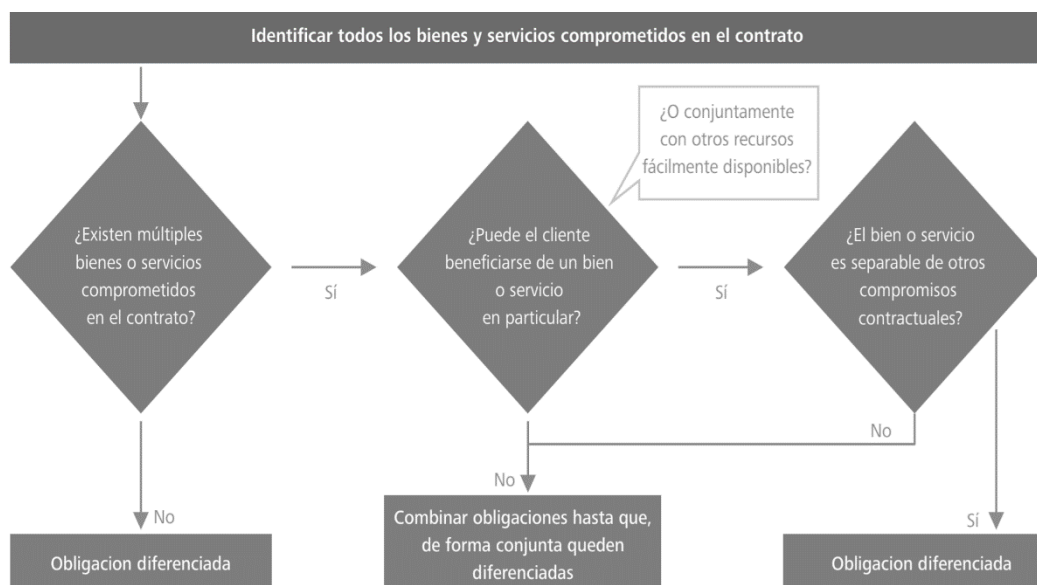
Identificar todos los bienes y servicios comprometidos en el contrato

¿Existen múltiples bienes o servicios comprometidos en el contrato?

Sí

¿O conjuntamente con otros recursos fácilmente disponibles?

¿Puede el cliente beneficiarse de un bien o servicio en particular?

Sí

¿El bien o servicio es separable de otros compromisos contractuales?

No

No

No

Sí

Obligacion diferenciada

Combinar obligaciones hasta que, de forma conjunta queden diferenciadas

Obligacion diferenciada